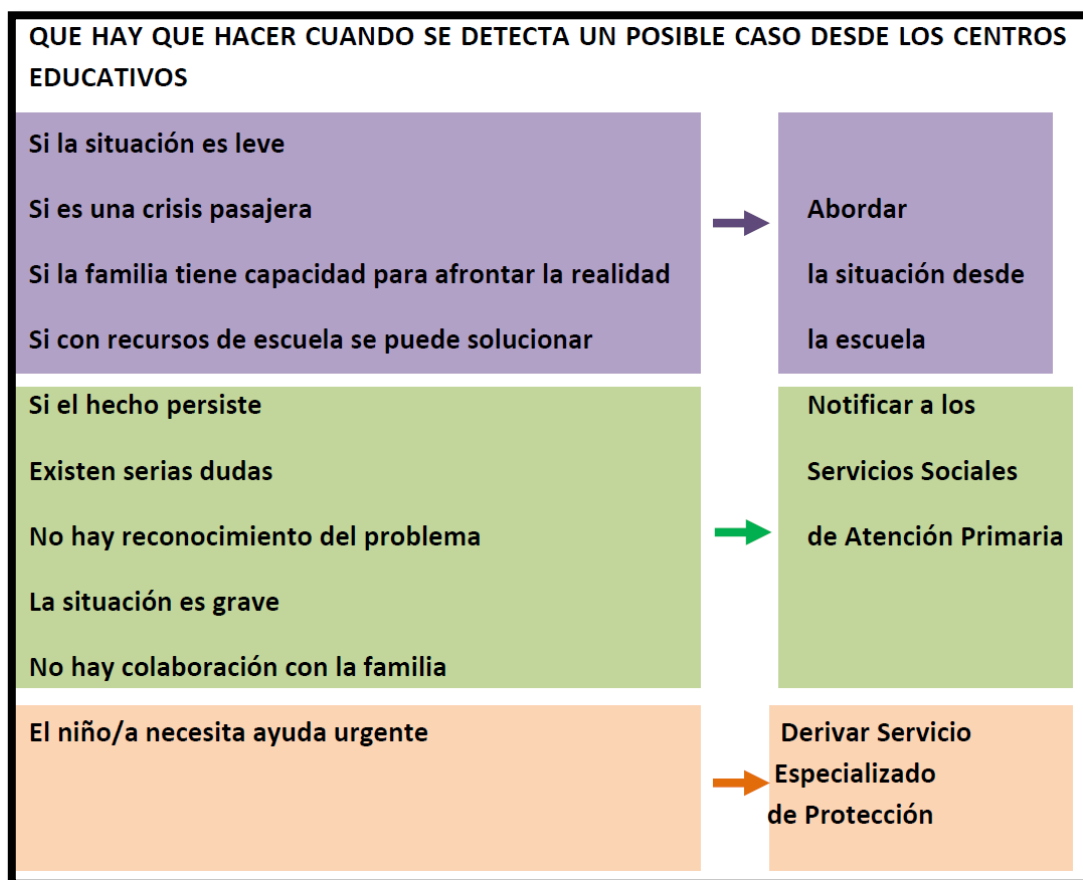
QUE HAY QUE HACER CUANDO SE DETECTA UN POSIBLE CASO DESDE LOS CENTROS EDUCATIVOS

| | |
|---|---|
| Si la situación es leve<br>Si es una crisis pasajera<br>Si la familia tiene capacidad para afrontar la realidad<br>Si con recursos de escuela se puede solucionar | Abordar la situación desde la escuela |
| Si el hecho persiste<br>Existen serias dudas<br>No hay reconocimiento del problema<br>La situación es grave<br>No hay colaboración con la familia | Notificar a los Servicios Sociales de Atención Primaria |
| El niño/a necesita ayuda urgente | Derivar Servicio Especializado de Protección |